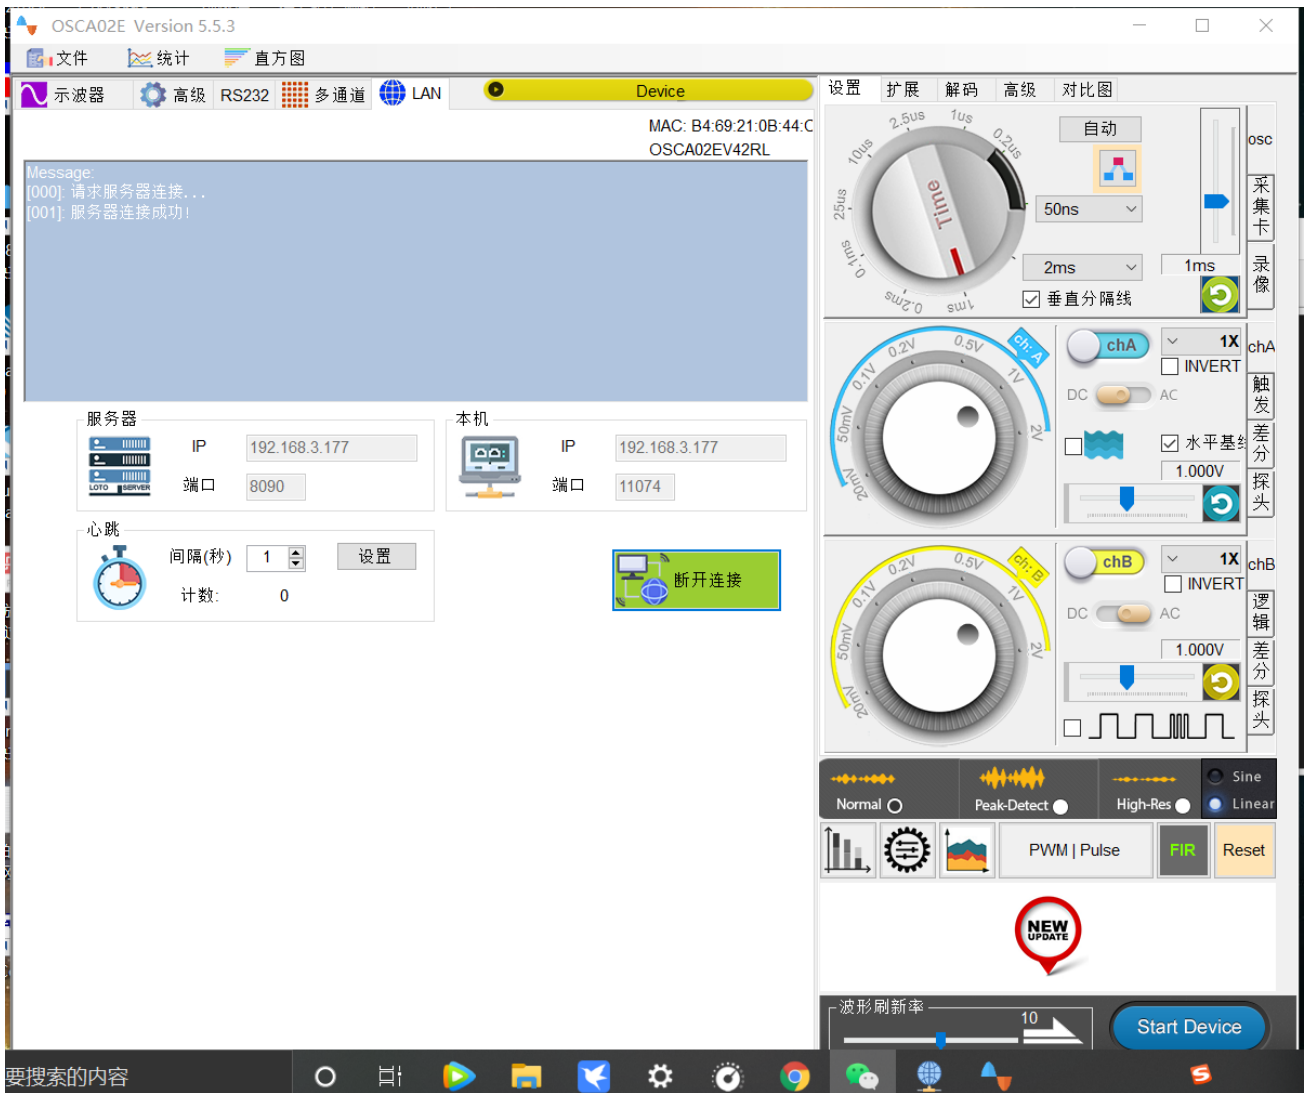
OSCA02E Version 5.5.3

文件 统计 直方图

示波器 高级 RS232 多通道 LAN Device

MAC: B4:69:21:0B:44:C
OSCA02EV42RL

Message:
[000]: 请求服务器连接...
[001]: 服务器连接成功!

服务器
IP 192.168.3.177
端口 8090
LOTO SERVER

本机
IP 192.168.3.177
端口 11074

心跳
间隔(秒) 1 设置
计数: 0

断开连接

设置 扩展 解码 高级 对比图

2.5us 1us 0.2us 10us 25us 0.1ms 0.2ms 1ms Time
自动
50ns
2ms
1ms
垂直分隔线
osc
采集卡
录像

0.2V 0.5V 0.1V 1V 50mV 2V 20mV ch: A
chA 1X
INVERT
DC AC
水平基线
1.000V
chA
触发
差分
探头

0.2V 0.5V 0.1V 1V 50mV 2V 20mV ch: B
chB 1X
INVERT
DC AC
1.000V
chB
逻辑
差分
探头

Normal Peak-Detect High-Res Sine Linear

PWM | Pulse FIR Reset

NEW UPDATE

波形刷新率 10

Start Device

要搜索的内容